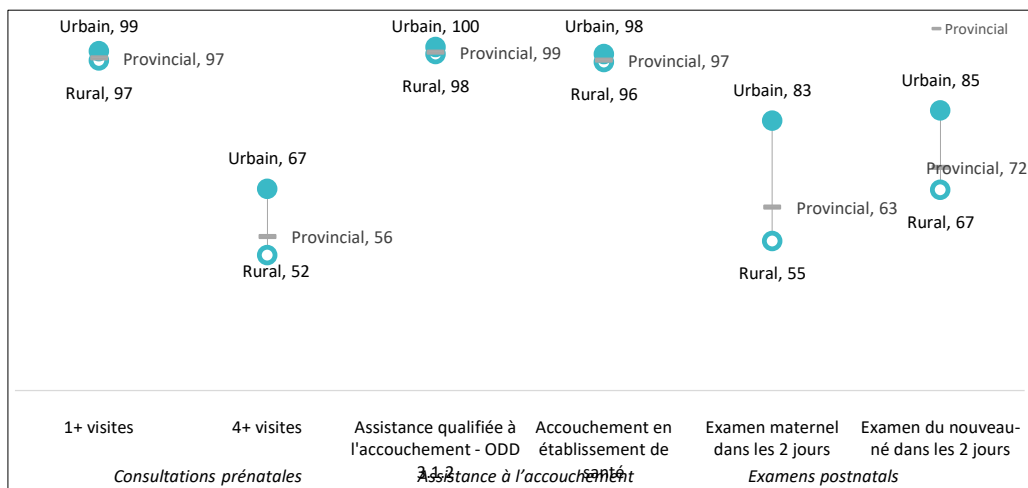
Provincial

Urbain, 99
Provincial, 97
Rural, 97

Urbain, 67
Provincial, 56
Rural, 52

Urbain, 100
Provincial, 99
Rural, 98

Urbain, 98
Provincial, 97
Rural, 96

Urbain, 83
Provincial, 63
Rural, 55

Urbain, 85
Provincial, 72
Rural, 67

1+ visites

4+ visites

Assistance qualifiée à l'accouchement - ODD 3.1.2

Accouchement en établissement de santé

Examen maternel dans les 2 jours

Examen du nouveau-né dans les 2 jours

Consultations prénatales

Assistance à l'accouchement

Examens postnatals